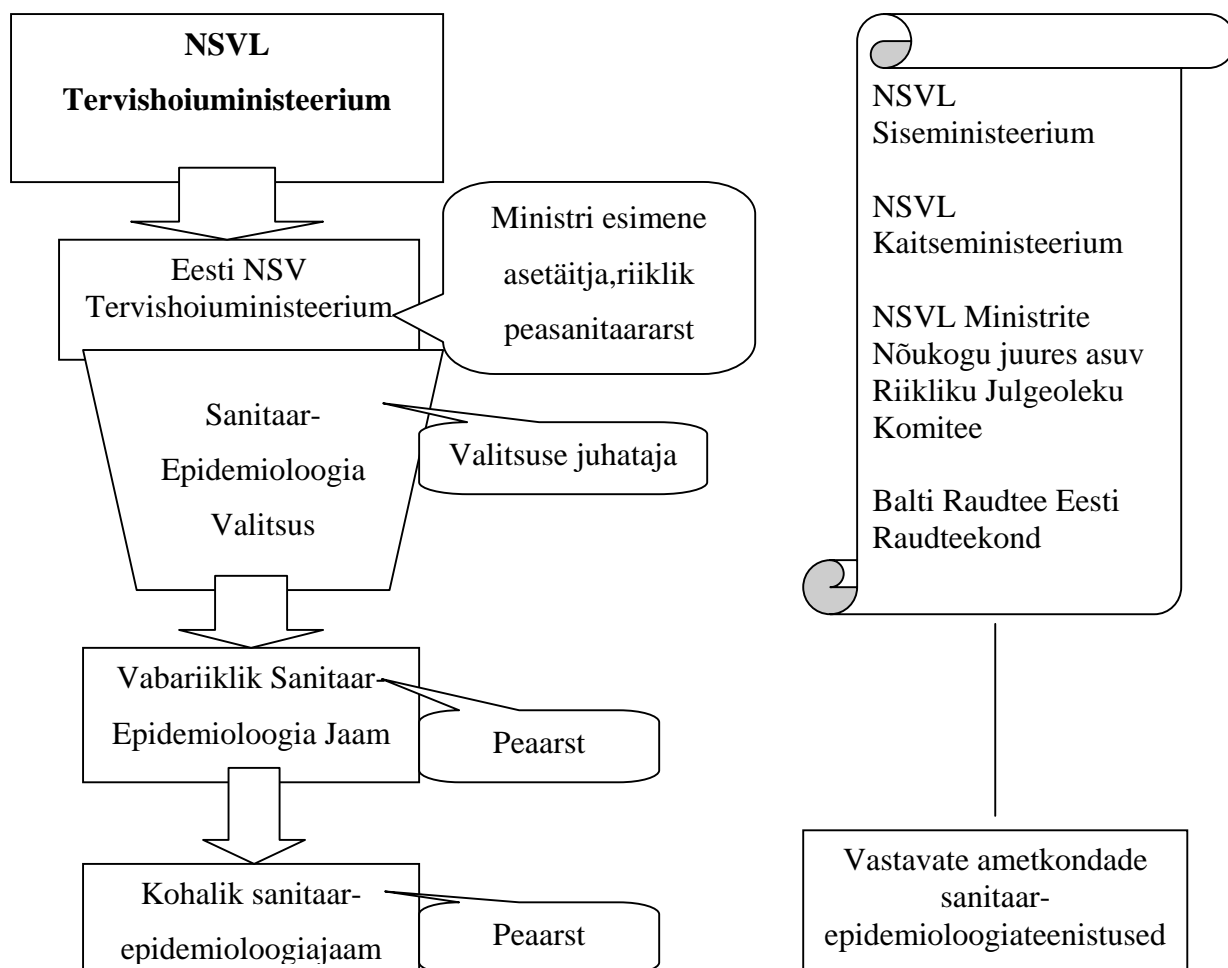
NSVL Tervishoiuministeerium

Eesti NSV Tervishoiuministeerium

Ministri esimene asetäitja,riiklik peasanitaararst

Sanitaar-Epidemioloogia Valitsus

Valitsuse juhataja

Vabariiklik Sanitaar-Epidemioloogia Jaam

Peaarst

Kohalik sanitaar-epidemioloogiajaam

Peaarst

NSVL Siseministeerium

NSVL Kaitseministeerium

NSVL Ministrite Nõukogu juures asuv Riikliku Julgeoleku Komitee

Balti Raudtee Eesti Raudteekond

Vastavate ametkondade sanitaar-epidemioloogiateenistused